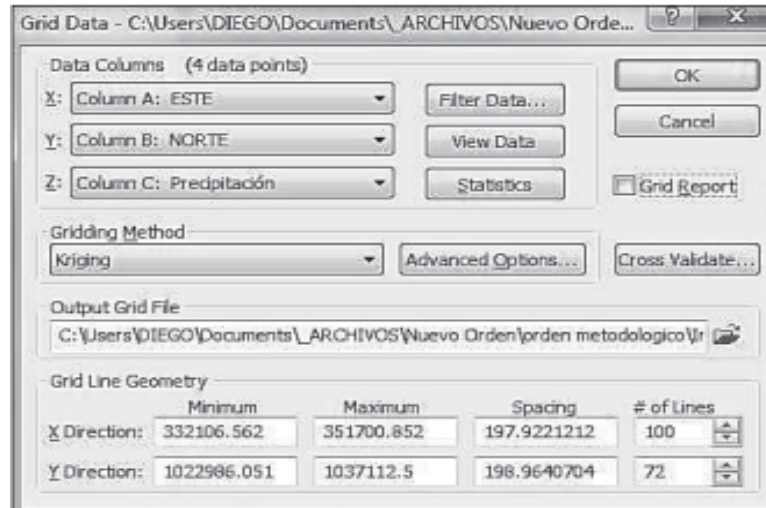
Grid Data - C:\Users\DIEGO\Documents\_ARCHIVOS\Nuevo Orde...

Data Columns (4 data points)

X: Column A: ESTE

Y: Column B: NORTE

Z: Column C: Precipitación

Filter Data...

View Data

Statistics

OK

Cancel

Grid Report

Gridding Method

Kriging

Advanced Options...

Cross Validate...

Output Grid File

C:\Users\DIEGO\Documents\_ARCHIVOS\Nuevo Orden\prden metodologico\Ir

Grid Line Geometry

| | Minimum | Maximum | Spacing | # of Lines |
|---|---|---|---|---|
| X Direction: | 332106.562 | 351700.852 | 197.9221212 | 100 |
| Y Direction: | 1022986.051 | 1037112.5 | 198.9640704 | 72 |